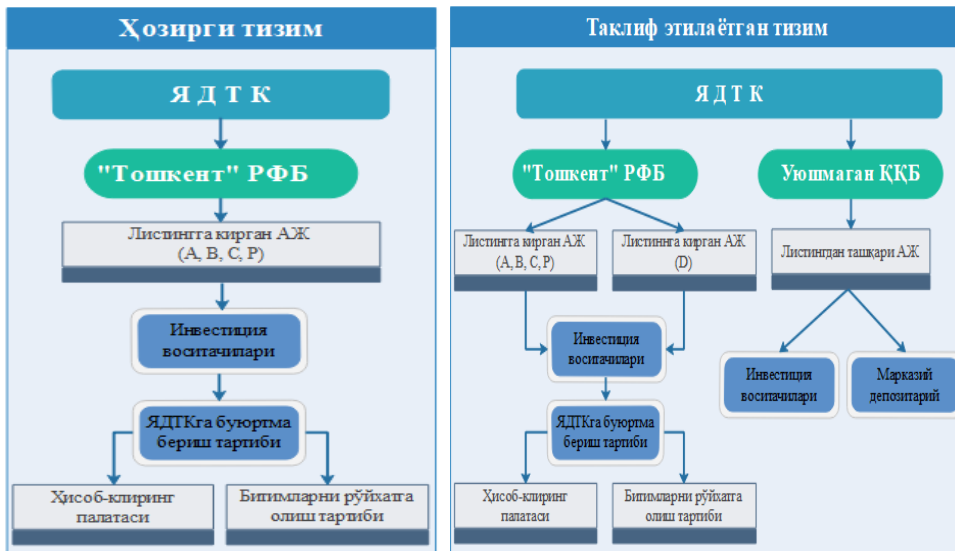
Ҳозирги тизим

Я Д Т К

"Тошкент" РФБ

Листингга кирган АЖ (A, B, C, P)

Инвестиция воситачилари

ЯДТКга буюртма бериш тартиби

Ҳисоб-клиринг палатаси

Битимларни рўйхатга олиш тартиби

Таклиф этилаётган тизим

Я Д Т К

"Тошкент" РФБ

Уюшмаган ҚҚБ

Листингга кирган АЖ (A, B, C, P)

Листингга кирган АЖ (D)

Листингдан ташқари АЖ

Инвестиция воситачилари

Инвестиция воситачилари

Марказий депозитарий

ЯДТКга буюртма бериш тартиби

Ҳисоб-клиринг палатаси

Битимларни рўйхатга олиш тартиби